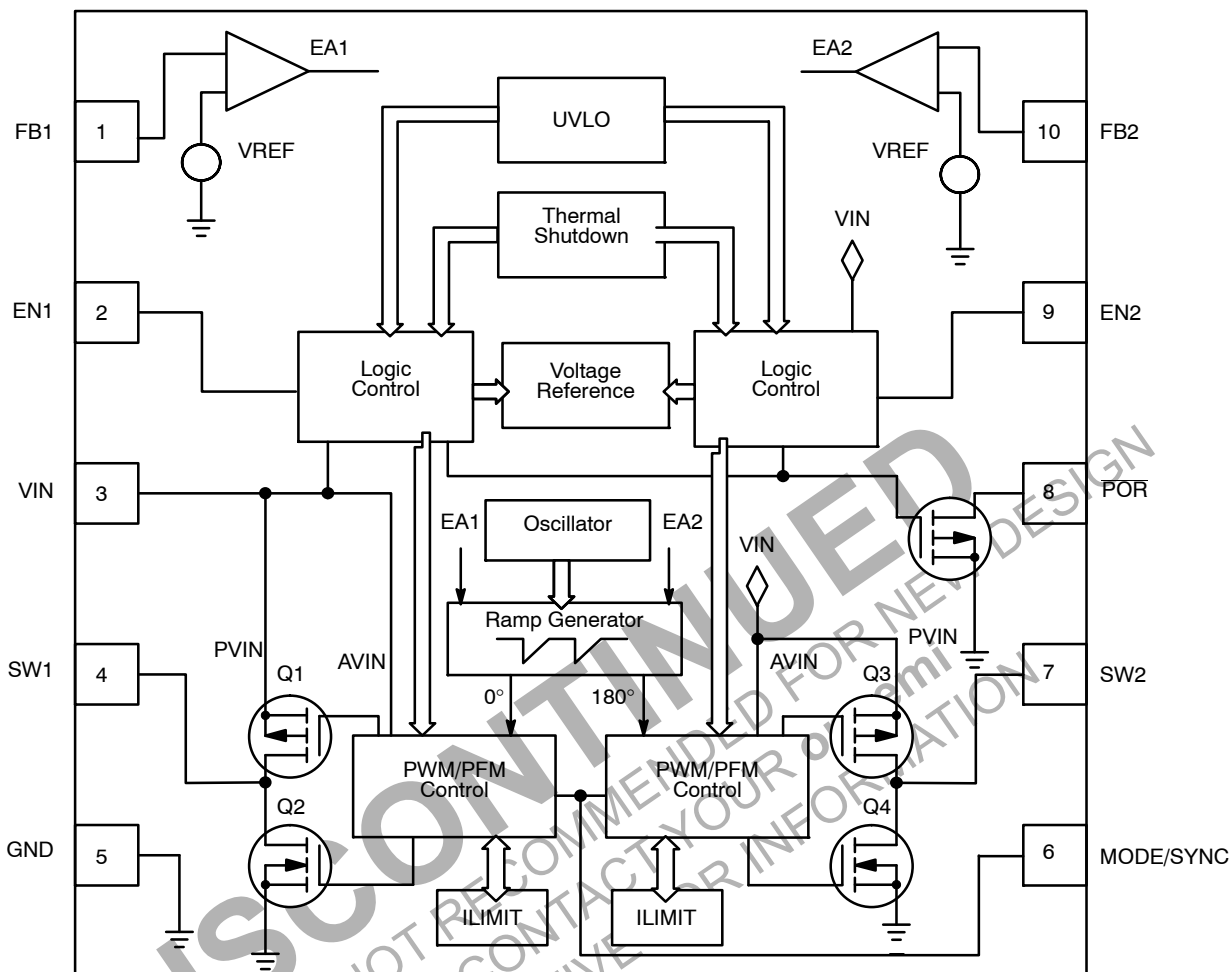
FB1 1
EA1
VREF
UVLO
EA2
10 FB2
VREF
Thermal Shutdown
VIN
EN1 2
Logic Control
Voltage Reference
Logic Control
9 EN2
VIN 3
EA1
Oscillator
EA2
8 POR
VIN
Ramp Generator
PVIN
SW1 4
PVIN
AVIN
Q1
0°
180°
AVIN
Q3
7 SW2
PWM/PFM Control
PWM/PFM Control
Q2
Q4
GND 5
ILIMIT
ILIMIT
6 MODE/SYNC
DISCONTINUED
NOT RECOMMENDED FOR NEW DESIGN
CONTACT YOUR onsemi
REPRESENTATIVE FOR INFORMATION